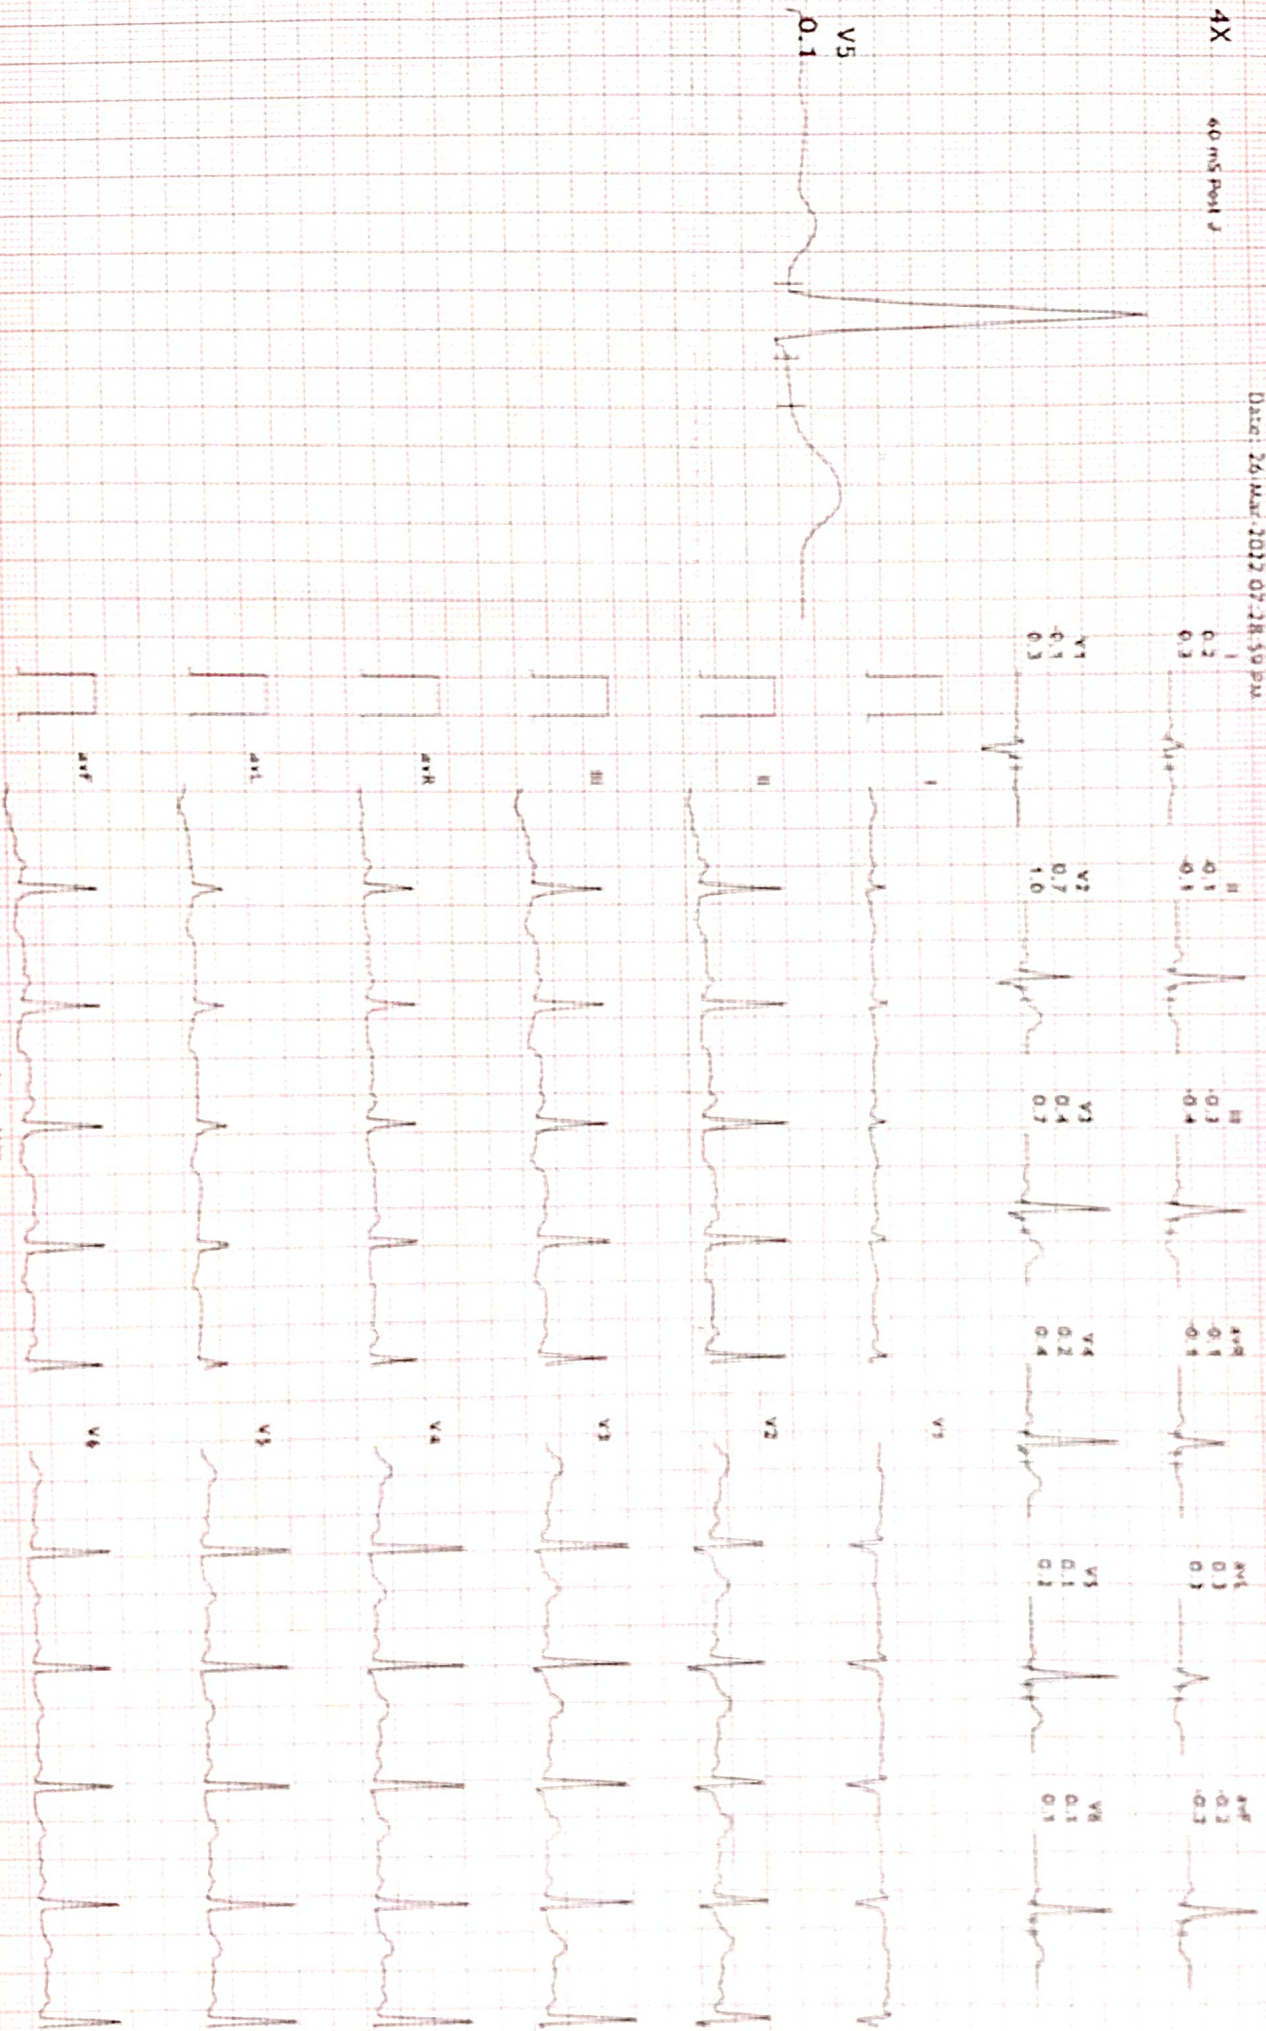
4X

60 mS Post J

V5
0.1

Date: 26 Mar 2012 07:28:59 PM

I
0.2
0.3

II
-0.1
-0.1

III
-0.3
-0.4

aVR
0.1
-0.1

aVL
0.3
0.3

aVF
-0.2
-0.3

V1
-0.1
0.3

V2
0.7
1.0

V3
0.4
0.7

V4
0.2
0.4

V5
0.1
0.2

V6
0.1
0.1

I

II

III

aVR

aVL

aVF

V1

V2

V3

V4

V5

V6